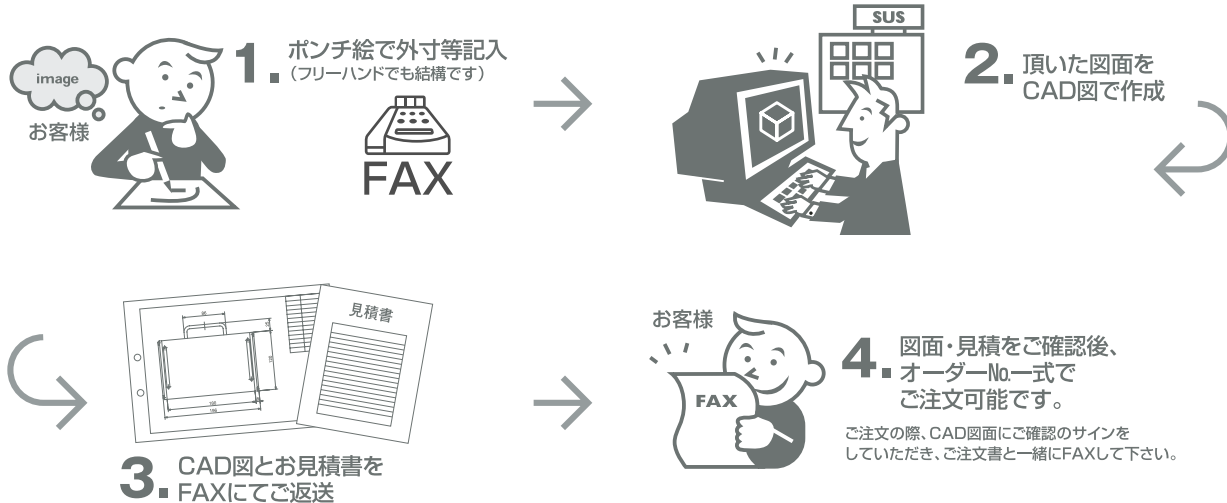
image

お客様

1. ポンチ絵で外寸等記入
（フリーハンドでも結構です）

FAX

SUS

2. 頂いた図面を CAD図で作成

見積書

3. CAD図とお見積書を FAXにてご返送

お客様

FAX

4. 図面・見積をご確認後、オーダーNo.一式でご注文可能です。

ご注文の際、CAD図面にご確認のサインをしていただき、ご注文書と一緒にFAXして下さい。